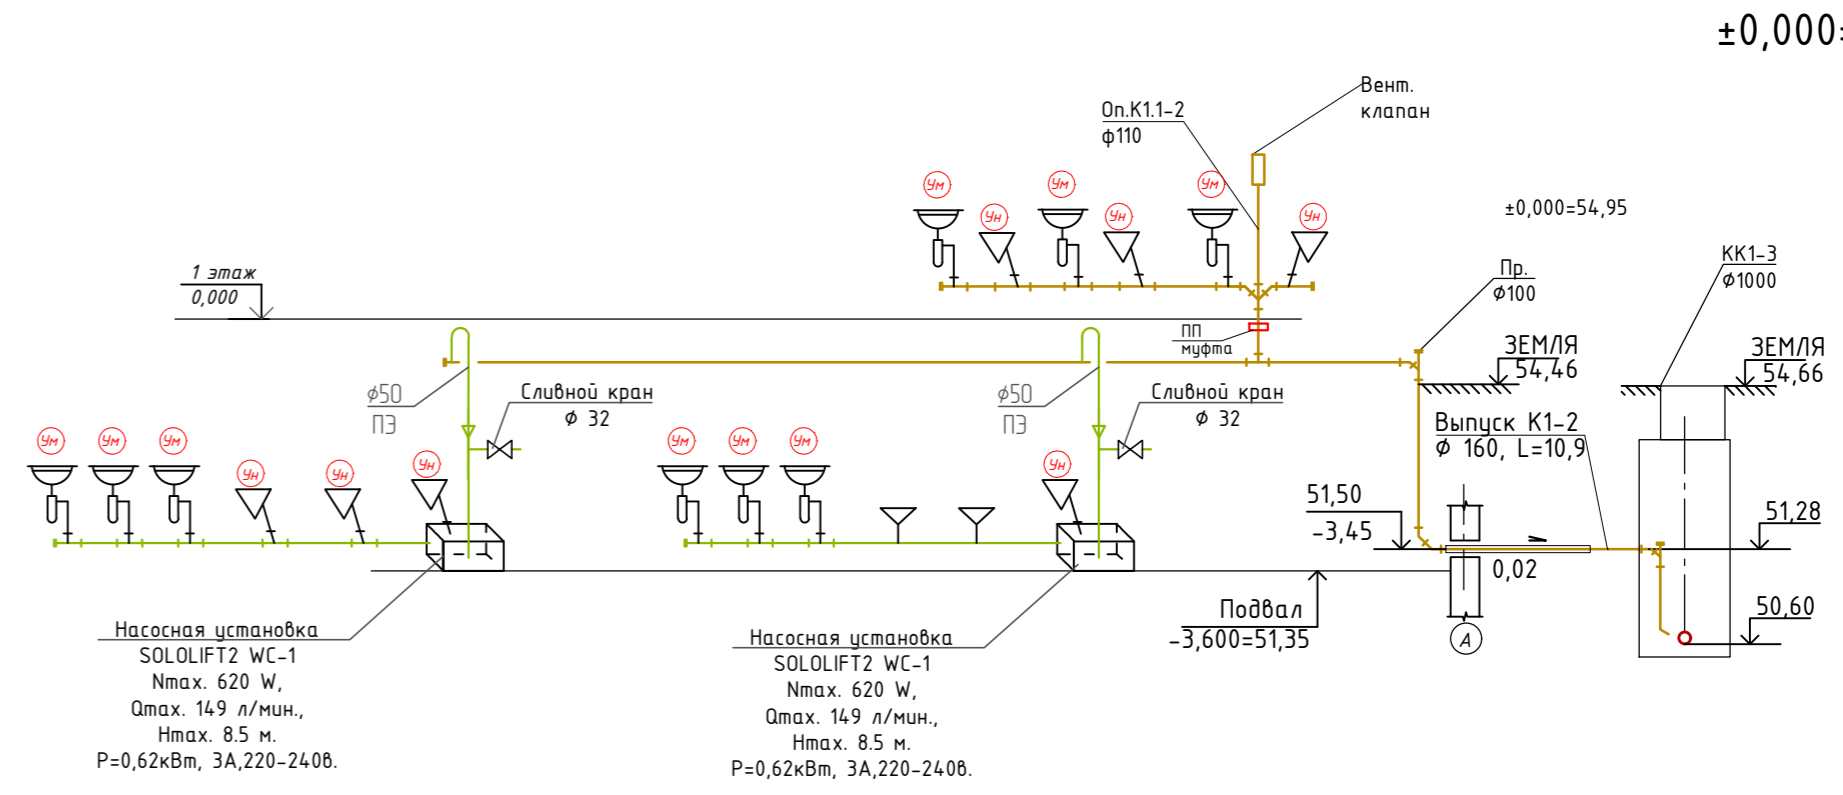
±0,000=

Вент. клапан

Оп.К1.1-2
ф110

Ум Ун Ум Ун Ум Ун

±0,000=54,95

1 этаж
0,000

Пр.
Ф100

КК1-3
Ф1000

ПП
муфта

ЗЕМЛЯ
54,46

ЗЕМЛЯ
54,66

ф50
ПЭ

Сливной кран
ф 32

ф50
ПЭ

Сливной кран
ф 32

Выпуск К1-2
Ф 160, L=10,9

Ум Ум Ум Ун Ун Ун

Ум Ум Ум Ун

51,50
-3,45

51,28

0,02

50,60

Подвал
-3,600=51,35

А

Насосная установка
SOLOLIFT2 WC-1
Nmax. 620 W,
Qmax. 149 л/мин.,
Hmax. 8.5 м.
P=0,62кВт, 3А,220-240в.

Насосная установка
SOLOLIFT2 WC-1
Nmax. 620 W,
Qmax. 149 л/мин.,
Hmax. 8.5 м.
P=0,62кВт, 3А,220-240в.